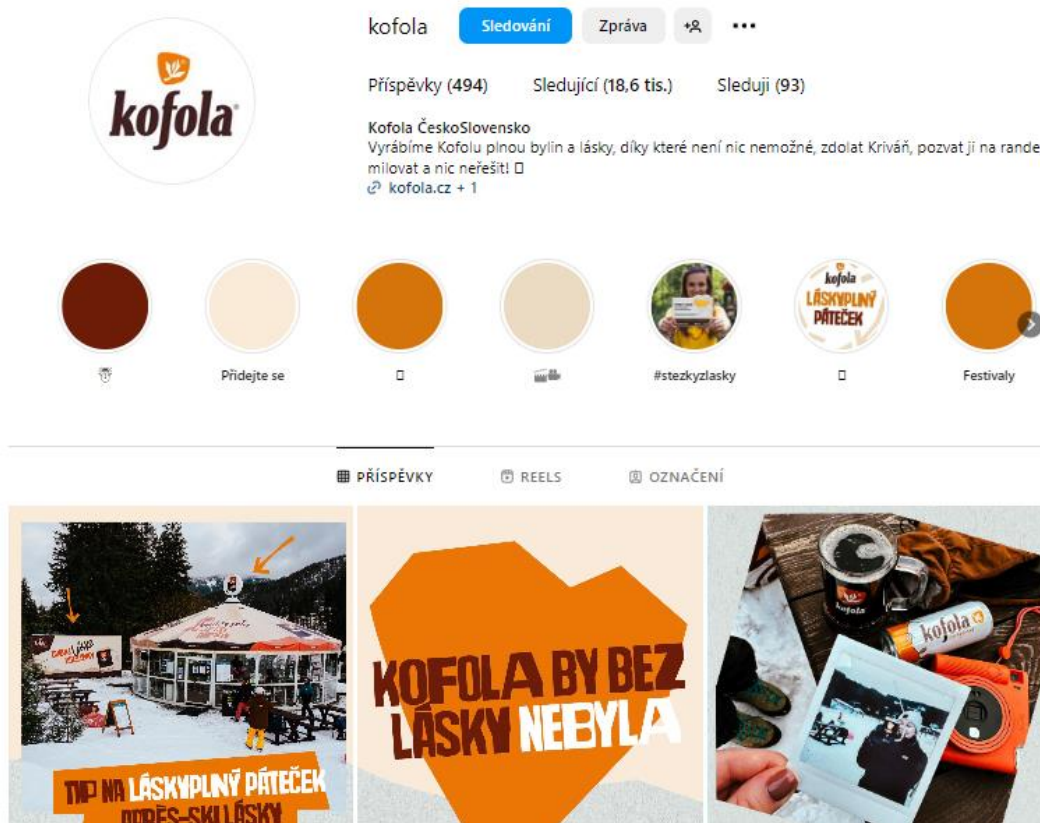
kofola Sledování Zpráva +

kofola

Příspěvky (494) Sledující (18,6 tis.) Sleduji (93)

Kofola ČeskoSlovensko
Vyrábíme Kofolu plnou bylin a lásky, díky které není nic nemožné, zdolat Kriváň, pozvat ji na rande
milovat a nic neřešit! 
kofola.cz + 1

kofola LÁSKYPLNÝ PÁTEČEK

Přidejte se

#stezkyzlasky

Festivaly

PŘÍSPĚVKY REELS OZNAČENÍ

TIP NA LÁSKYPLNÝ PÁTEČEK
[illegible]

KOFOLA BY BEZ LÁSKY NEBYLA

kofola kofola